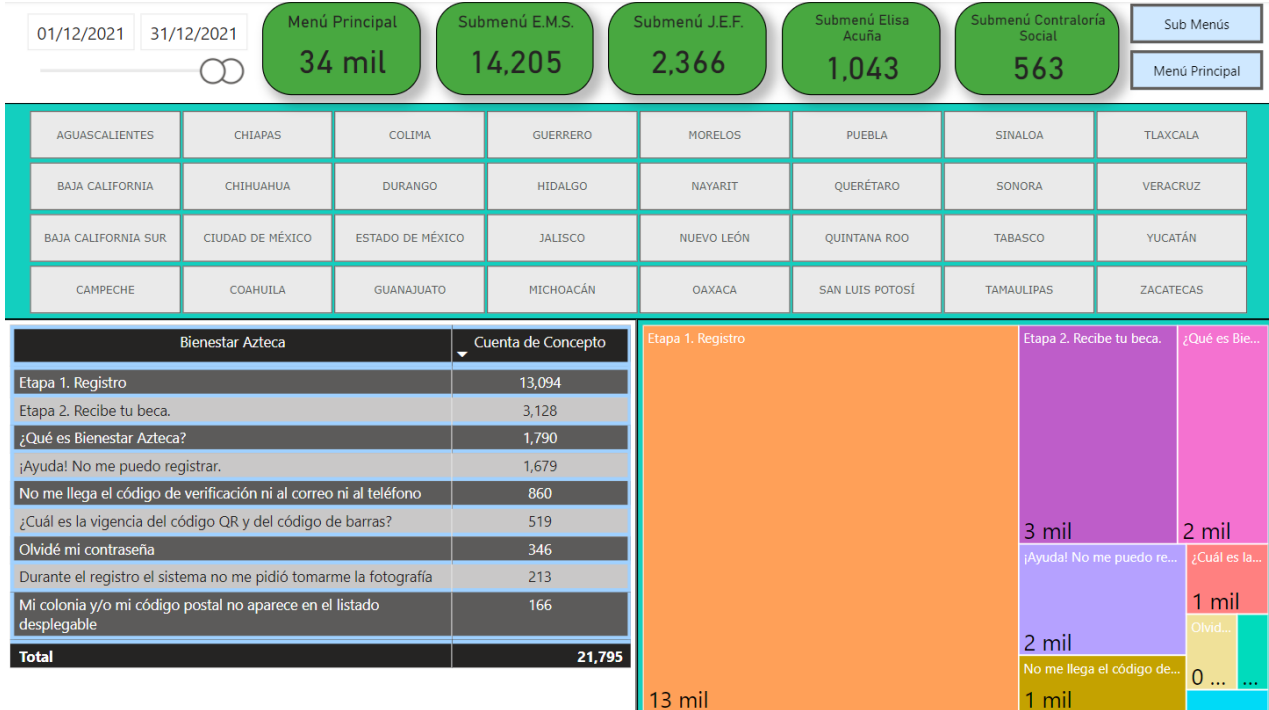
01/12/2021 31/12/2021

Menú Principal
34 mil

Submenú E.M.S.
14,205

Submenú J.E.F.
2,366

Submenú Elisa Acuña
1,043

Submenú Contraloría Social
563

Sub Menús

Menú Principal

| AGUASCALIENTES | CHIAPAS | COLIMA | GUERRERO | MORELOS | PUEBLA | SINALOA | TLAXCALA |
|---|---|---|---|---|---|---|---|
| BAJA CALIFORNIA | CHIHUAHUA | DURANGO | HIDALGO | NAYARIT | QUERÉTARO | SONORA | VERACRUZ |
| BAJA CALIFORNIA SUR | CIUDAD DE MÉXICO | ESTADO DE MÉXICO | JALISCO | NUEVO LEÓN | QUINTANA ROO | TABASCO | YUCATÁN |
| CAMPECHE | COAHUILA | GUANAJUATO | MICHOACÁN | OAXACA | SAN LUIS POTOSÍ | TAMAULIPAS | ZACATECAS |

| Bienestar Azteca | Cuenta de Concepto |
|---|---|
| Etapa 1. Registro | 13,094 |
| Etapa 2. Recibe tu beca. | 3,128 |
| ¿Qué es Bienestar Azteca? | 1,790 |
| ¡Ayuda! No me puedo registrar. | 1,679 |
| No me llega el código de verificación ni al correo ni al teléfono | 860 |
| ¿Cuál es la vigencia del código QR y del código de barras? | 519 |
| Olvidé mi contraseña | 346 |
| Durante el registro el sistema no me pidió tomarme la fotografía | 213 |
| Mi colonia y/o mi código postal no aparece en el listado desplegable | 166 |
| Total | 21,795 |

Etapa 1. Registro
13 mil
Etapa 2. Recibe tu beca.
3 mil
¿Qué es Bie...
2 mil
¡Ayuda! No me puedo re...
2 mil
¿Cuál es la...
1 mil
Olvid...
0 ...
...
No me llega el código de...
1 mil